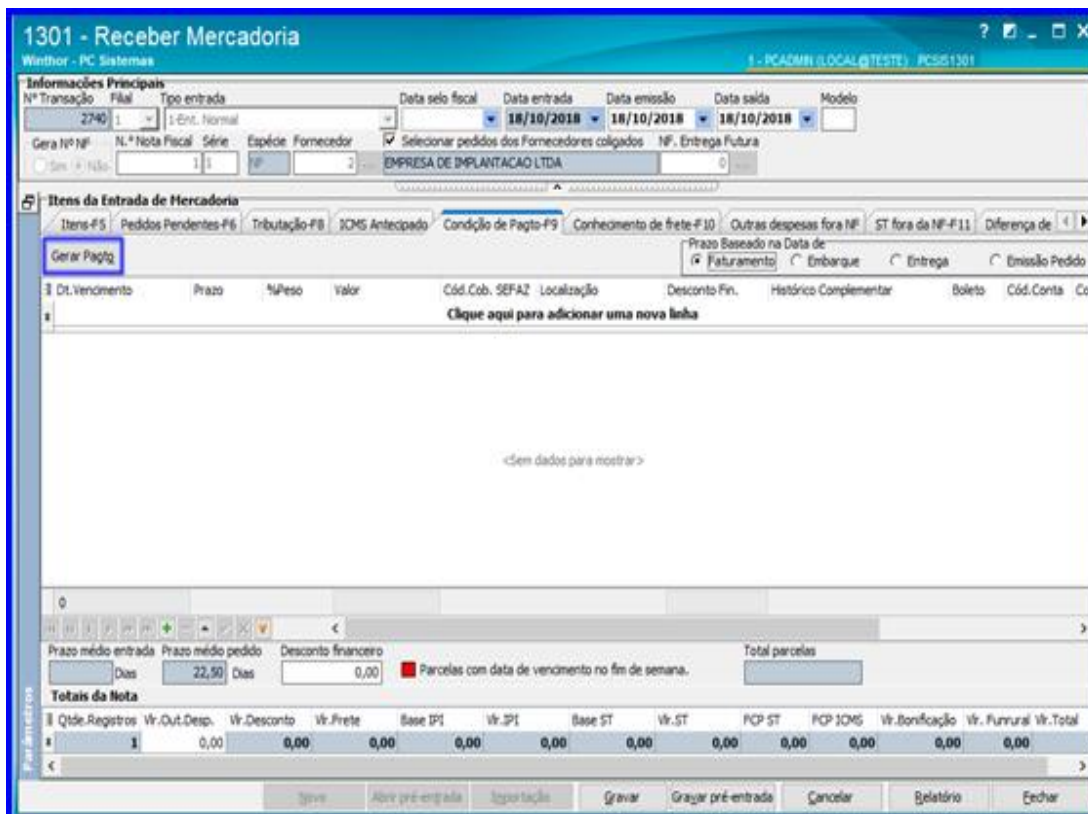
1301 - Receber Mercadoria
Winthor - PC Sistemas
1 - PCADMIN (LOCAL@TESTE) PCSIS1301

Informações Principais
Nº Transação 2740
Filial 1
Tipo entrada 1-Ent. Normal
Data selo fiscal
Data entrada 18/10/2018
Data emissão 18/10/2018
Data saída 18/10/2018
Modelo
Gera Nº NF Sim Não
N.º Nota Fiscal 1
Série 1
Espécie NF
Fornecedor 2
Selecionar pedidos dos Fornecedores coligados
EMPRESA DE IMPLANTACAO LTDA
NF. Entrega Futura 0

Itens da Entrada de Mercadoria
Itens-F5 | Pedidos Pendentes-F6 | Tributação-F8 | ICMS Antecipado | Condição de Pagto-F9 | Conhecimento de frete-F10 | Outras despesas fora NF | ST fora da NF-F11 | Diferença de

Gerar Pagtg
Prazo Baseado na Data de
Faturamento Embarque Entrega Emissão Pedido

| Dt.Vencimento | Prazo | %Peso | Valor | Cód.Cob. SEFAZ | Localização | Desconto Fin. | Histórico Complementar | Boleto | Cód.Conta | Co |
|---|---|---|---|---|---|---|---|---|---|---|

Clique aqui para adicionar uma nova linha

<Sem dados para mostrar>

0

Prazo médio entrada Dias
Prazo médio pedido 22,50 Dias
Desconto financeiro 0,00
Parcelas com data de vencimento no fim de semana.
Total parcelas

Totais da Nota

| Qtde.Registros | Vlr.Out.Desp. | Vlr.Desconto | Vlr.Frete | Base IPI | Vlr.IPI | Base ST | Vlr.ST | FCP ST | FCP ICMS | Vlr.Bonificação | Vlr. Funrural | Vlr.Total |
|---|---|---|---|---|---|---|---|---|---|---|---|---|
| 1 | 0,00 | 0,00 | 0,00 | 0,00 | 0,00 | 0,00 | 0,00 | 0,00 | 0,00 | 0,00 | 0,00 | |

Parâmetros

Novo | Abrir pré-entrada | Importação | Gravar | Gravar pré-entrada | Cancelar | Relatório | Fechar